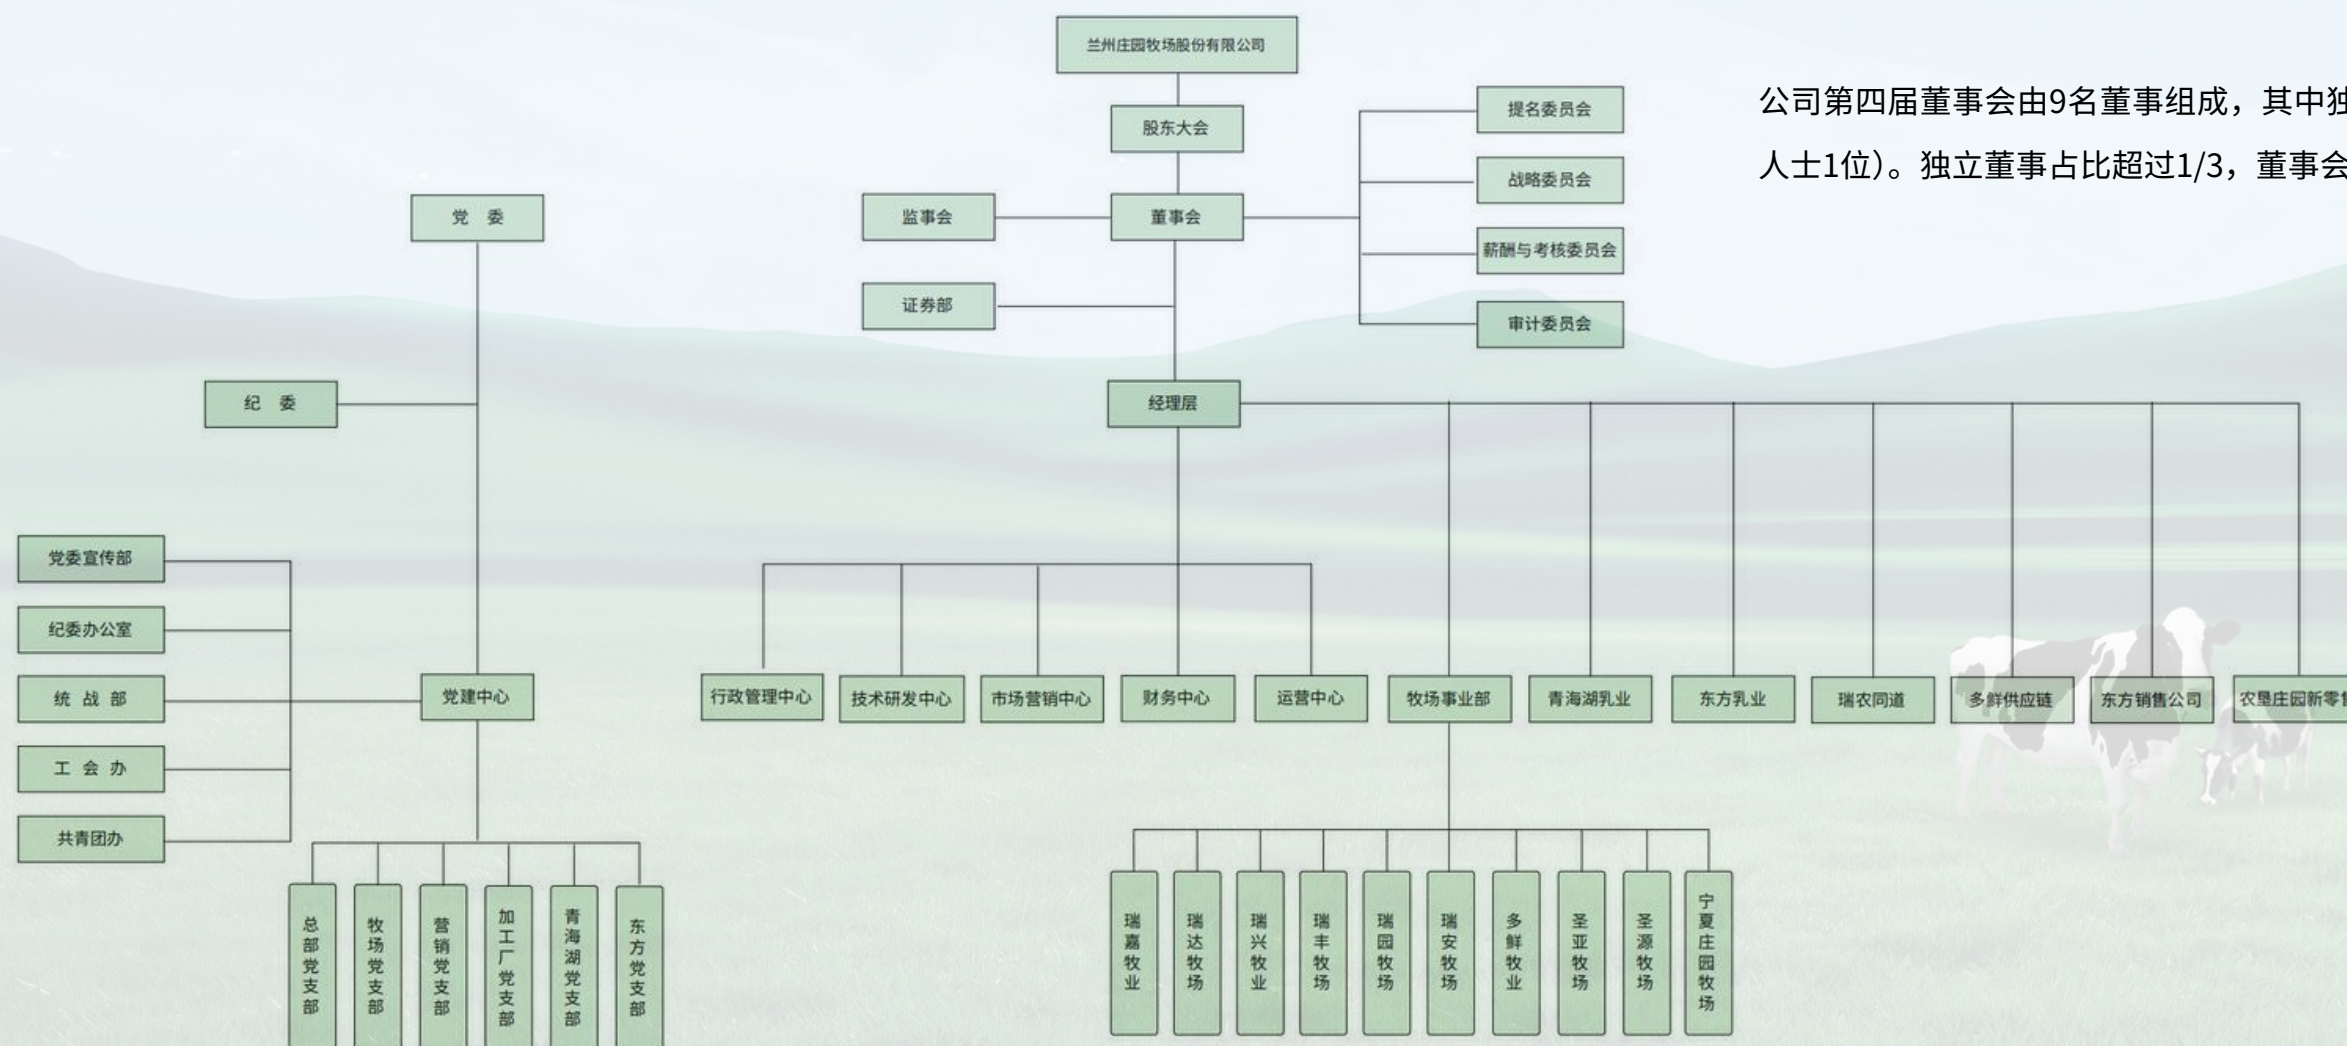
兰州庄园牧场股份有限公司

股东大会

董事会

监事会

证券部

提名委员会

战略委员会

薪酬与考核委员会

审计委员会

经理层

公司第四届董事会由9名董事组成，其中独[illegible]

人士1位)。独立董事占比超过1/3，董事会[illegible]

党 委

纪 委

党委宣传部

纪委办公室

统 战 部

工 会 办

共青团办

党建中心

总部党支部

牧场党支部

营销党支部

加工厂党支部

青海湖党支部

东方党支部

行政管理中心

技术研发中心

市场营销中心

财务中心

运营中心

牧场事业部

青海湖乳业

东方乳业

瑞农同道

多鲜供应链

东方销售公司

农垦庄园新零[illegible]

瑞嘉牧业

瑞达牧场

瑞兴牧业

瑞丰牧场

瑞园牧场

瑞安牧场

多鲜牧业

圣亚牧场

圣源牧场

宁夏庄园牧场